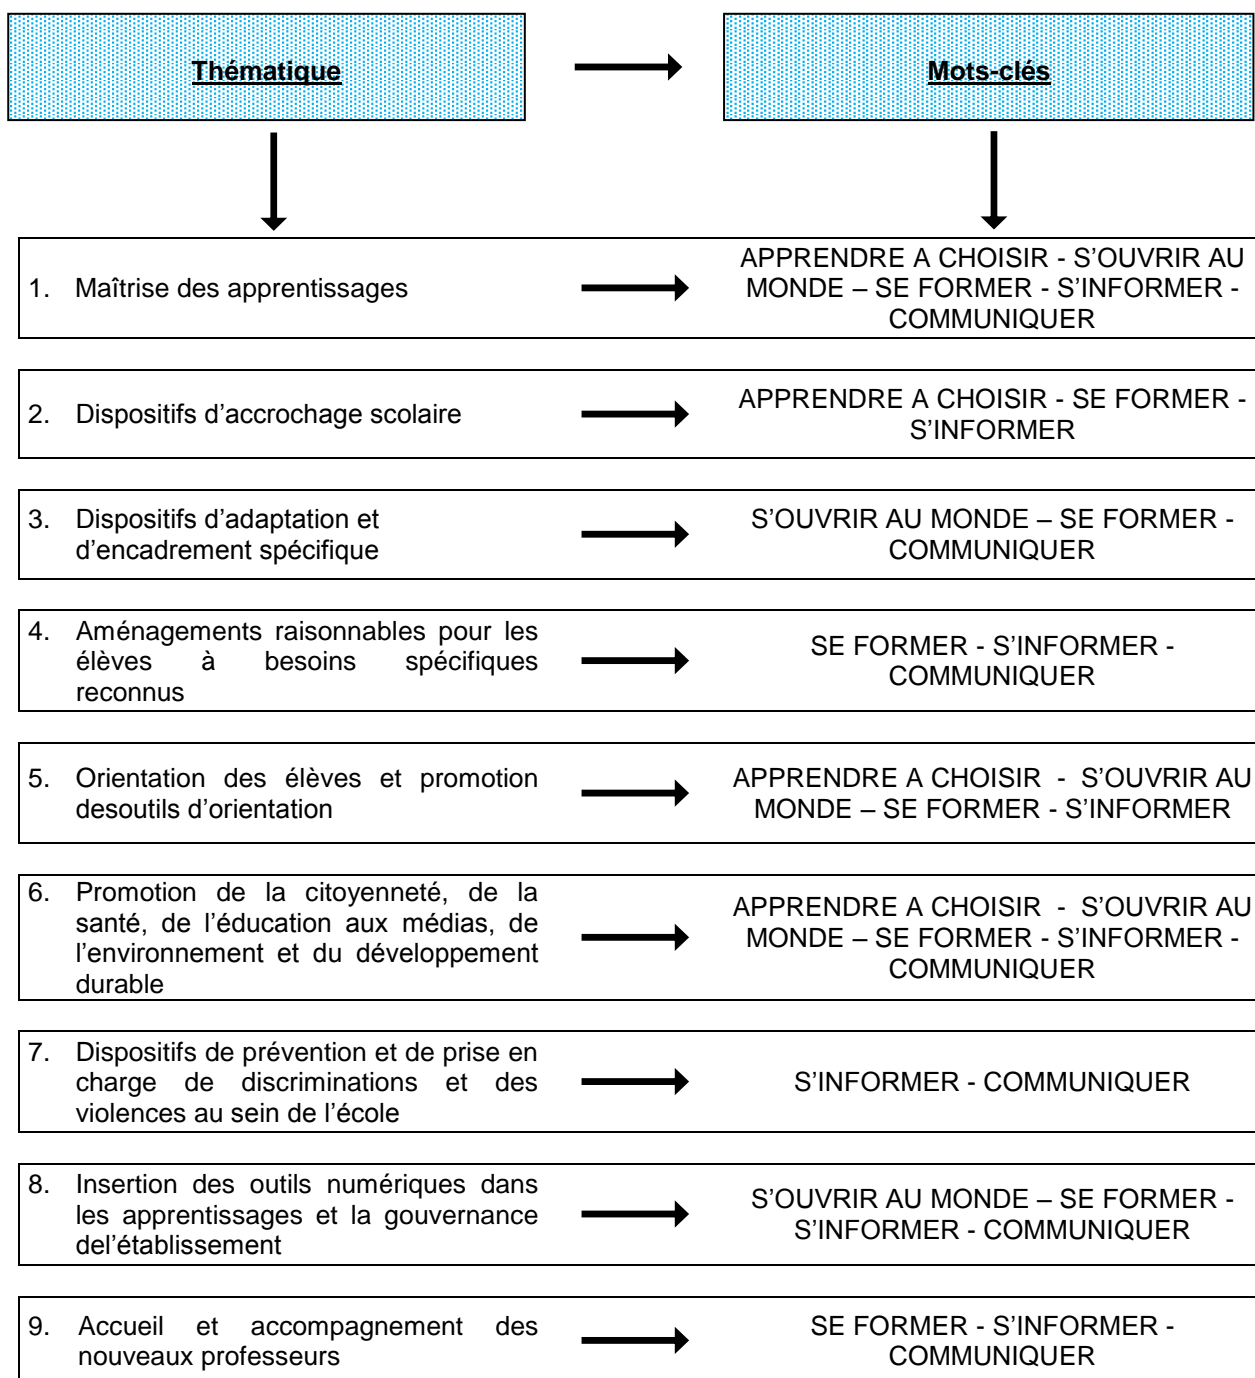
Thématique

Mots-clés

1. Maîtrise des apprentissages

APPRENDRE A CHOISIR - S'OUVRIR AU MONDE – SE FORMER - S'INFORMER - COMMUNIQUER

2. Dispositifs d'accrochage scolaire

APPRENDRE A CHOISIR - SE FORMER - S'INFORMER

3. Dispositifs d'adaptation et d'encadrement spécifique

S'OUVRIR AU MONDE – SE FORMER - COMMUNIQUER

4. Aménagements raisonnables pour les élèves à besoins spécifiques reconnus

SE FORMER - S'INFORMER - COMMUNIQUER

5. Orientation des élèves et promotion desoutils d'orientation

APPRENDRE A CHOISIR - S'OUVRIR AU MONDE – SE FORMER - S'INFORMER

6. Promotion de la citoyenneté, de la santé, de l'éducation aux médias, de l'environnement et du développement durable

APPRENDRE A CHOISIR - S'OUVRIR AU MONDE – SE FORMER - S'INFORMER - COMMUNIQUER

7. Dispositifs de prévention et de prise en charge de discriminations et des violences au sein de l'école

S'INFORMER - COMMUNIQUER

8. Insertion des outils numériques dans les apprentissages et la gouvernance del'établissement

S'OUVRIR AU MONDE – SE FORMER - S'INFORMER - COMMUNIQUER

9. Accueil et accompagnement des nouveaux professeurs

SE FORMER - S'INFORMER - COMMUNIQUER